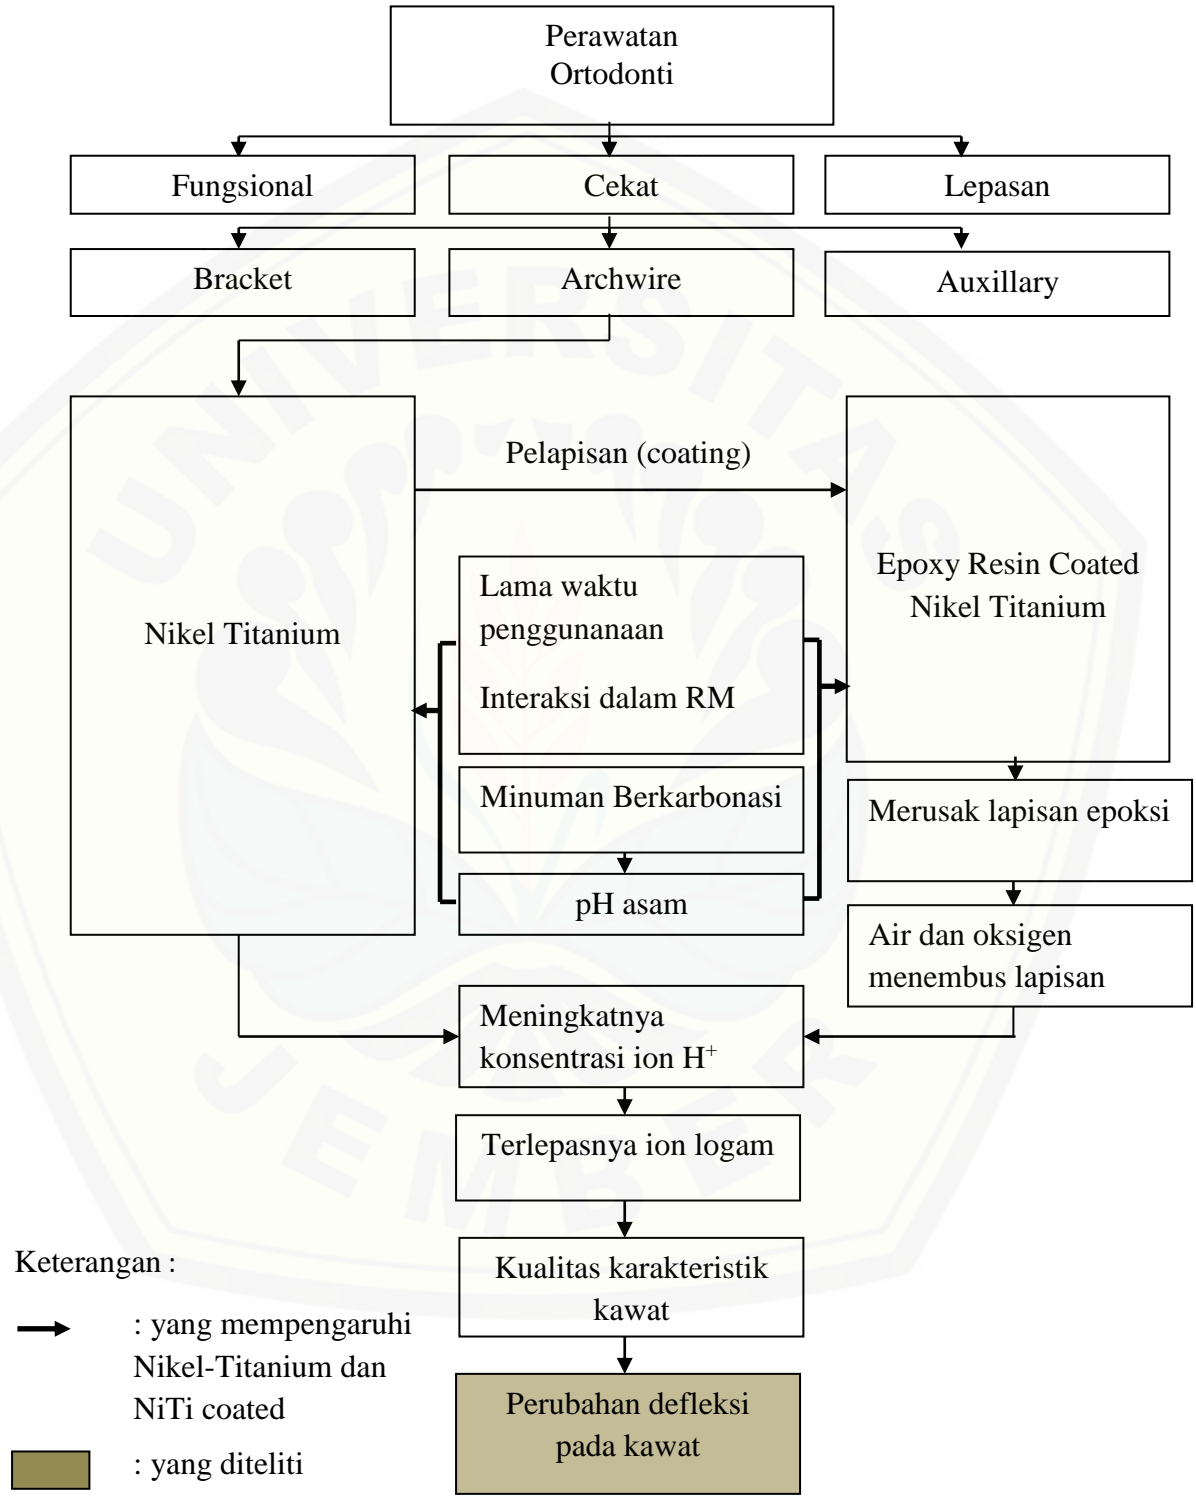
Perawatan Ortodonti

Fungsional

Cekat

Lepasan

Bracket

Archwire

Auxillary

Nikel Titanium

Pelapisan (coating)

Epoxy Resin Coated Nikel Titanium

Lama waktu penggunanaan

Interaksi dalam RM

Minuman Berkarbonasi

pH asam

Merusak lapisan epoksi

Air dan oksigen menembus lapisan

Meningkatnya konsentrasi ion $H^+$

Terlepasnya ion logam

Kualitas karakteristik kawat

Perubahan defleksi pada kawat

Keterangan :

: yang mempengaruhi Nikel-Titanium dan NiTi coated

: yang diteliti